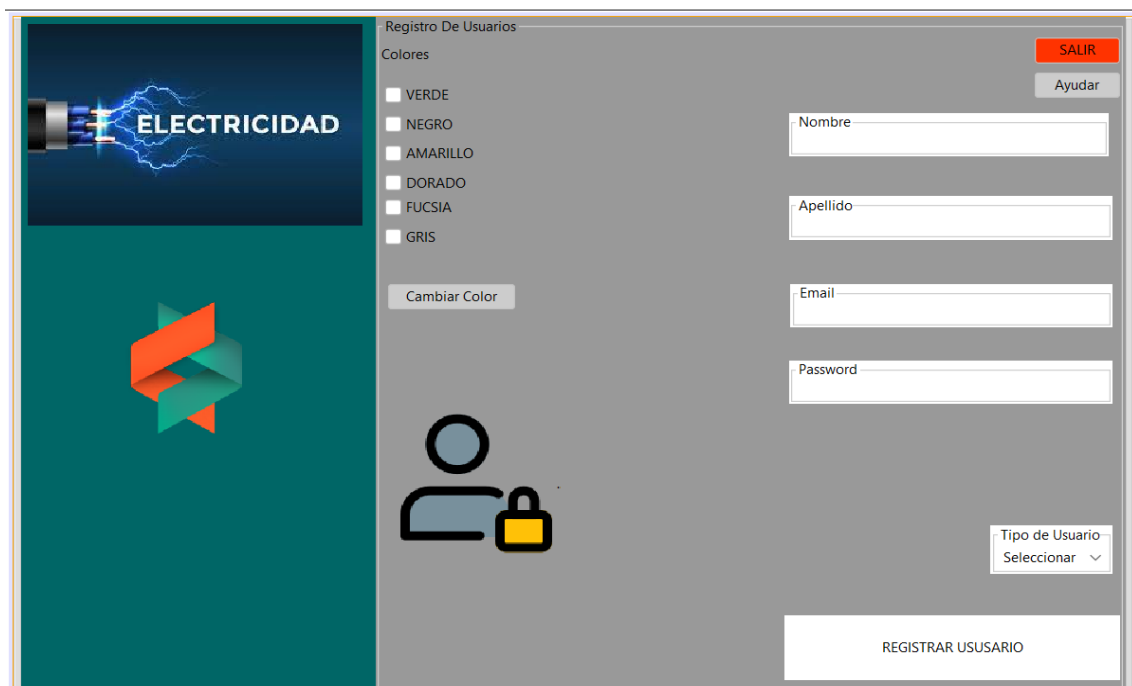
ELECTRICIDAD

Registro De Usuarios

Colores

SALIR

Ayudar

VERDE

NEGRO

AMARILLO

DORADO

FUCSIA

GRIS

Nombre

Apellido

Cambiar Color

Email

Password

Tipo de Usuario

Seleccionar

REGISTRAR USUSARIO